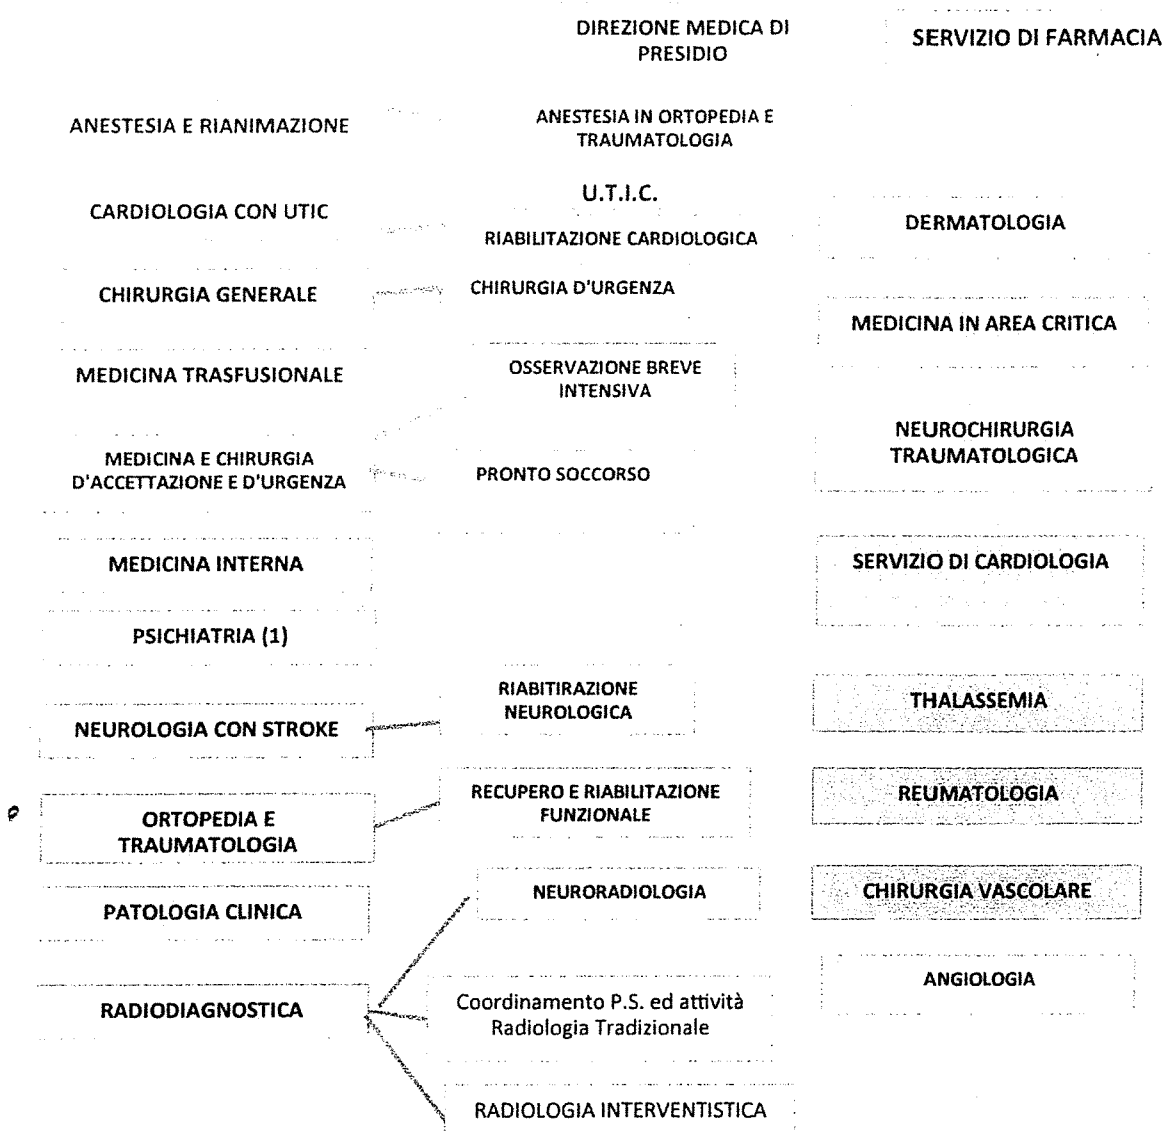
DIREZIONE MEDICA DI PRESIDIO

SERVIZIO DI FARMACIA

ANESTESIA E RIANIMAZIONE

ANESTESIA IN ORTOPEDIA E TRAUMATOLOGIA

U.T.I.C.

CARDIOLOGIA CON UTIC

RIABILITAZIONE CARDIOLOGICA

DERMATOLOGIA

CHIRURGIA GENERALE

CHIRURGIA D'URGENZA

MEDICINA IN AREA CRITICA

MEDICINA TRASFUSIONALE

OSSERVAZIONE BREVE INTENSIVA

NEUROCHIRURGIA TRAUMATOLOGICA

MEDICINA E CHIRURGIA D'ACCETTAZIONE E D'URGENZA

PRONTO SOCCORSO

MEDICINA INTERNA

SERVIZIO DI CARDIOLOGIA

PSICHIATRIA (1)

RIABITIRAZIONE NEUROLOGICA

THALASSEMIA

NEUROLOGIA CON STROKE

RECUPERO E RIABILITAZIONE FUNZIONALE

REUMATOLOGIA

ORTOPEDIA E TRAUMATOLOGIA

NEURORADIOLOGIA

CHIRURGIA VASCOLARE

PATOLOGIA CLINICA

ANGIOLOGIA

RADIODIAGNOSTICA

Coordinamento P.S. ed attività Radiologia Tradizionale

RADIOLOGIA INTERVENTISTICA